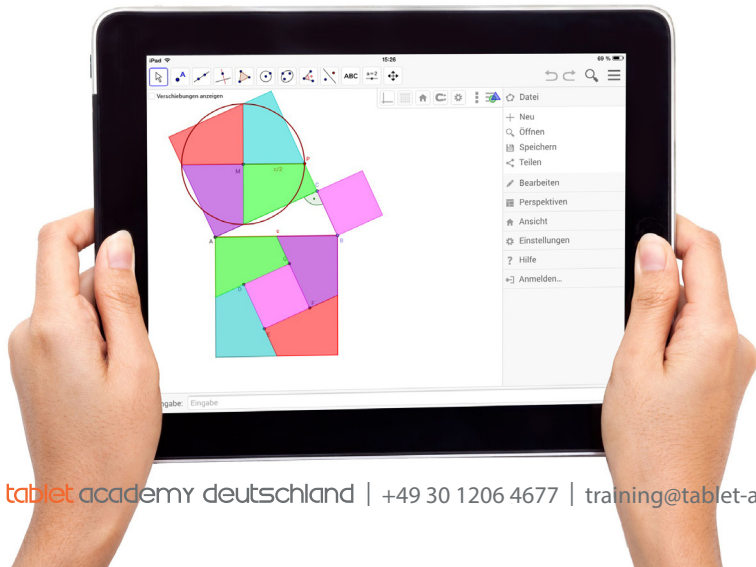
iPad
15:26
69 %

ABC
a=2

Verschiebungen anzeigen

Datei
Neu
Öffnen
Speichern
Teilen
Bearbeiten
Perspektiven
Ansicht
Einstellungen
Hilfe
Anmelden...

M
c/2
A
B

Eingabe: Eingabe

tablet academy deutschland | +49 30 1206 4677 | training@tablet-a